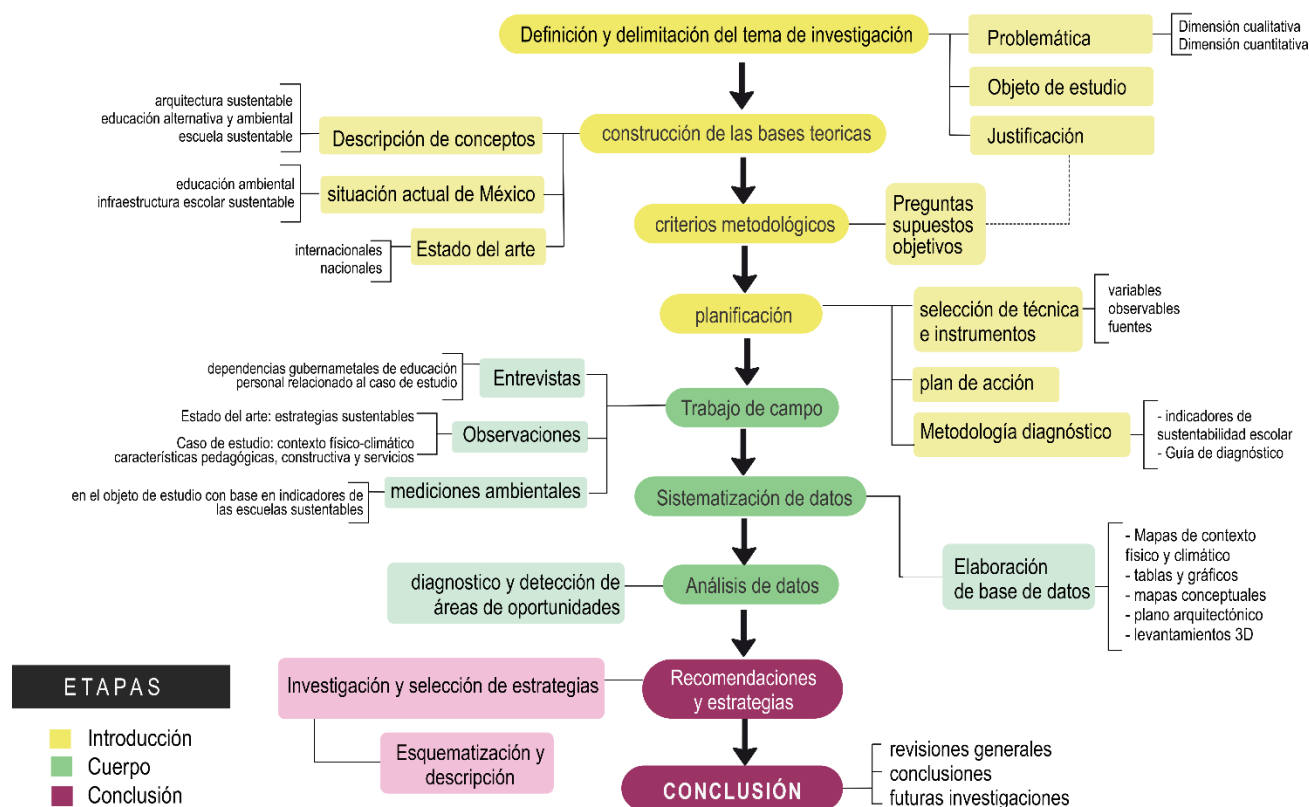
Definición y delimitación del tema de investigación

Problemática

Dimensión cualitativa
Dimensión cuantitativa

Objeto de estudio

Justificación

arquitectura sustentable
educación alternativa y ambiental
escuela sustentable

Descripción de conceptos

construcción de las bases teoricas

educación ambiental
infraestructura escolar sustentable

situación actual de México

internacionales
nacionales

Estado del arte

criterios metodológicos

Preguntas
supuestos
objetivos

planificación

selección de técnica e instrumentos

variables
observables
fuentes

plan de acción

Metodología diagnóstico

- indicadores de sustentabilidad escolar
- Guía de diagnóstico

dependencias gubernametales de educación
personal relacionado al caso de estudio

Entrevistas

Trabajo de campo

Estado del arte: estrategias sustentables

Caso de estudio: contexto físico-climático
características pedagógicas, constructiva y servicios

Observaciones

en el objeto de estudio con base en indicadores de las escuelas sustentables

mediciones ambientales

Sistematización de datos

Elaboración de base de datos

- Mapas de contexto físico y climático
- tablas y gráficos
- mapas conceptuales
- plano arquitectónico
- levantamientos 3D

diagnostico y detección de áreas de oportunidades

Análisis de datos

ETAPAS

Introducción
Cuerpo
Conclusión

Investigación y selección de estrategias

Recomendaciones y estrategias

Esquematización y descripción

CONCLUSIÓN

revisiones generales
conclusiones
futuras investigaciones